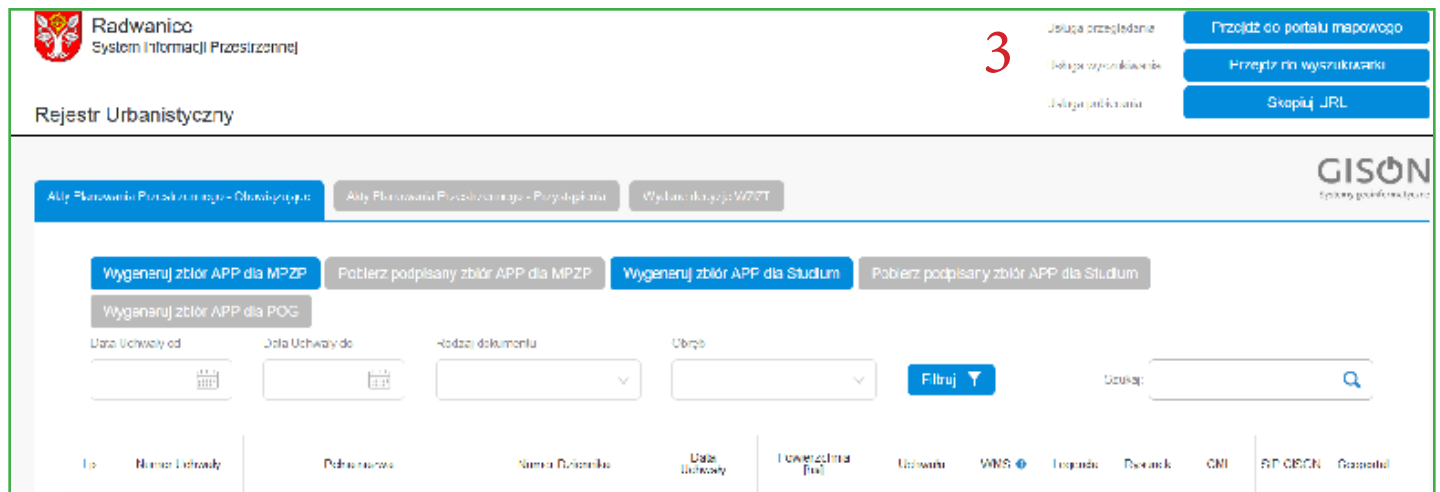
Radwanice
System Informacji Przestrzennej

Rejestr Urbanistyczny

Usługa przeglądania
Przejdź do portalu mapowego
3
Usługa wyszukiwania
Przejdź do wyszukiwarki
Usługa pobierania
Skopiuj URL

GISON
Systemy geoinformacyjne

Akty Planowania Przestrzennego - Obowiązujące
Akty Planowania Przestrzennego - Przystąpienia
Wydane decyzje WZiZT

Wygeneruj zbiór APP dla MPZP
Pobierz podpisany zbiór APP dla MPZP
Wygeneruj zbiór APP dla Studium
Pobierz podpisany zbiór APP dla Studium
Wygeneruj zbiór APP dla POG

Data Uchwały od
Data Uchwały do
Rodzaj dokumentu
Obręb
Filtruj
Szukaj:

| Lp | Numer Uchwały | Pełna nazwa | Numer Dziennika | Data Uchwały | Powierzchnia [ha] | Uchwała | WMS | Legenda | Rysunek | GML | SIP GISON | Geoportal |
|---|---|---|---|---|---|---|---|---|---|---|---|---|